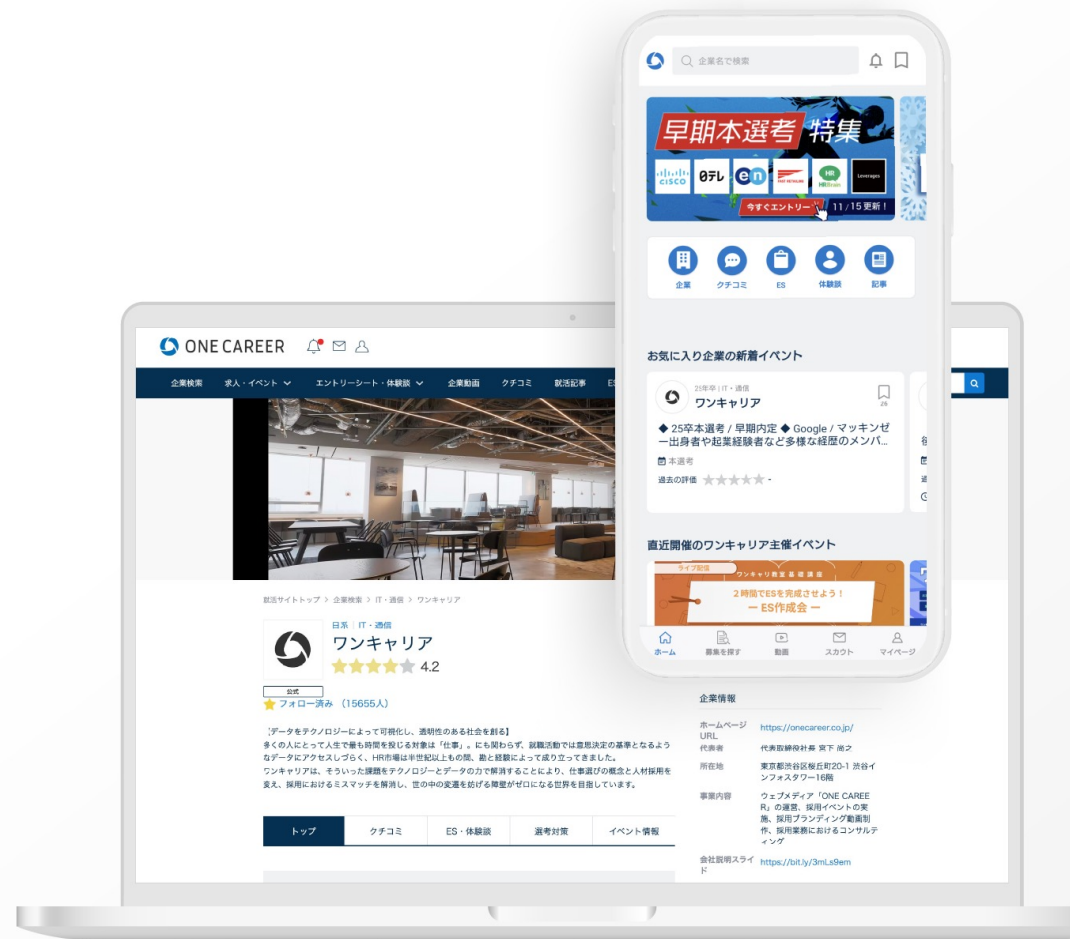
企業名で検索

早期本選考 特集

CISCO
日テレ
en
FAST RETAILING
HR Brain
Leverages

今すぐエントリー
11/15 更新！

企業
クチコミ
ES
体験談
記事

お気に入り企業の新着イベント

25年卒 | IT・通信
ワンキャリア

◆ 25卒本選考 / 早期内定 ◆ Google / マッキンゼー出身者や起業経験者など多様な経歴のメンバ…

本選考
過去の評価 ★★★★★ -

直近開催のワンキャリア主催イベント

ライブ配信
ワンキャリ就活基礎講座
2時間でESを完成させよう！
ー ES作成会 ー

ホーム
募集を探す
動画
スカウト
マイページ

ONE CAREER

企業検索
求人・イベント
エントリーシート・体験談
企業動画
クチコミ
就活記事

就活サイトトップ > 企業検索 > IT・通信 > ワンキャリア

日系 | IT・通信
ワンキャリア
★★★★ 4.2
公式
フォロー済み (15655人)

【データをテクノロジーによって可視化し、透明性のある社会を創る】
多くの人にとって人生で最も時間を投じる対象は「仕事」。にも関わらず、就職活動では意思決定の基準となるようなデータにアクセスしづらく、HR市場は半世紀以上もの間、勘と経験によって成り立ってきました。
ワンキャリアは、そういった課題をテクノロジーとデータの力で解消することにより、仕事選びの概念と人材採用を変え、採用におけるミスマッチを解消し、世の中の変遷を妨げる障壁がゼロになる世界を目指しています。

トップ
クチコミ
ES・体験談
選考対策
イベント情報

企業情報

| ホームページURL | https://onecareer.co.jp/ |
|---|---|
| 代表者 | 代表取締役社長 宮下 尚之 |
| 所在地 | 東京都渋谷区桜丘町20-1 渋谷インフォスタワー16階 |
| 事業内容 | ウェブメディア「ONE CAREER」の運営、採用イベントの実施、採用ブランディング動画制作、採用業務におけるコンサルティング |
| 会社説明スライド | https://bit.ly/3mLs9em |